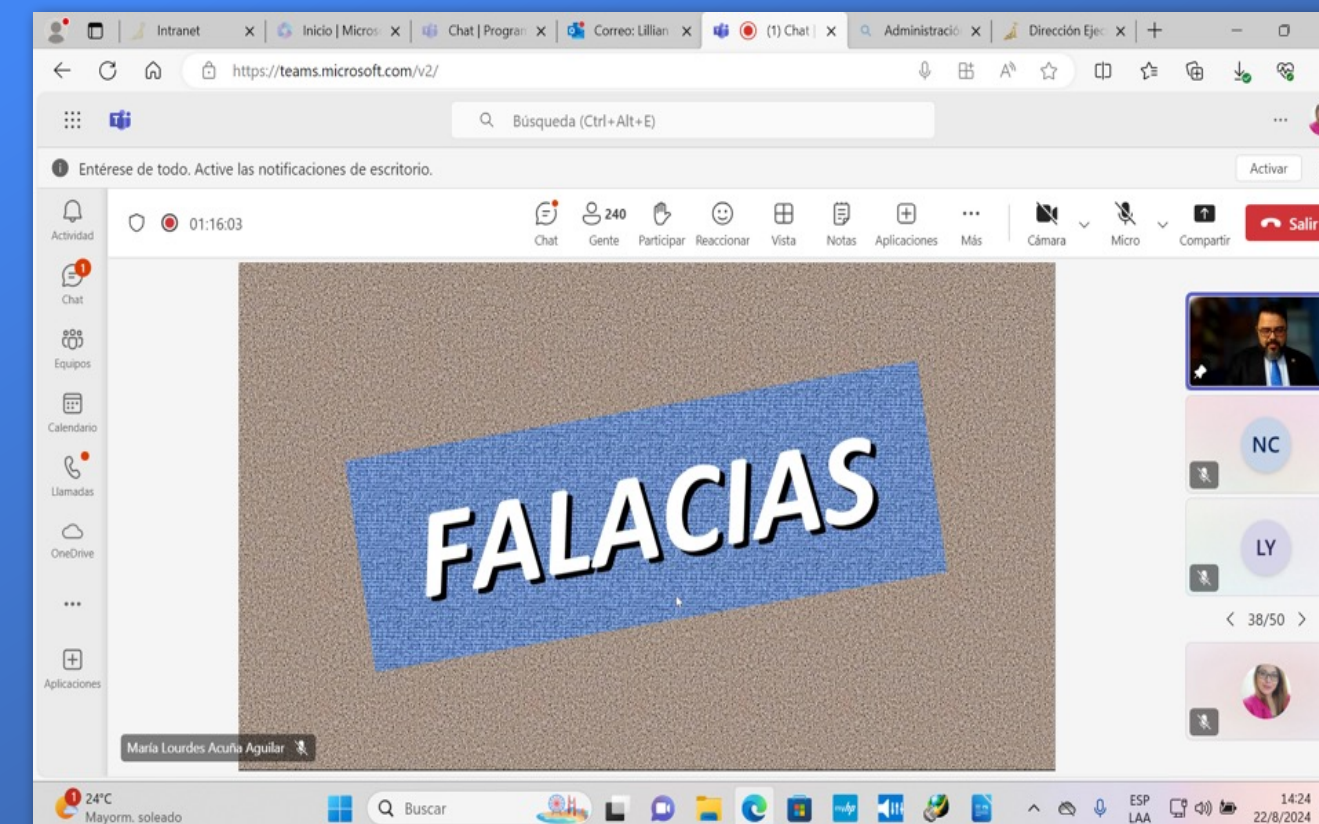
Intranet | Inicio | Micros | Chat | Progran | Correo: Lillian | (1) Chat | Administració | Dirección Ejec

https://teams.microsoft.com/v2/

Búsqueda (Ctrl+Alt+E)

Entérese de todo. Active las notificaciones de escritorio.

Activar

Actividad

1
Chat

Equipos

Calendario

Llamadas

OneDrive

...

Aplicaciones

01:16:03

Chat

240
Gente

Participar

Reaccionar

Vista

Notas

Aplicaciones

Más

Cámara

Micro

Compartir

Salir

FALACIAS

María Lourdes Acuña Aguilar

NC

LY

38/50

1
24°C
Mayorm. soleado

Buscar

ESP
LAA

14:24
22/8/2024